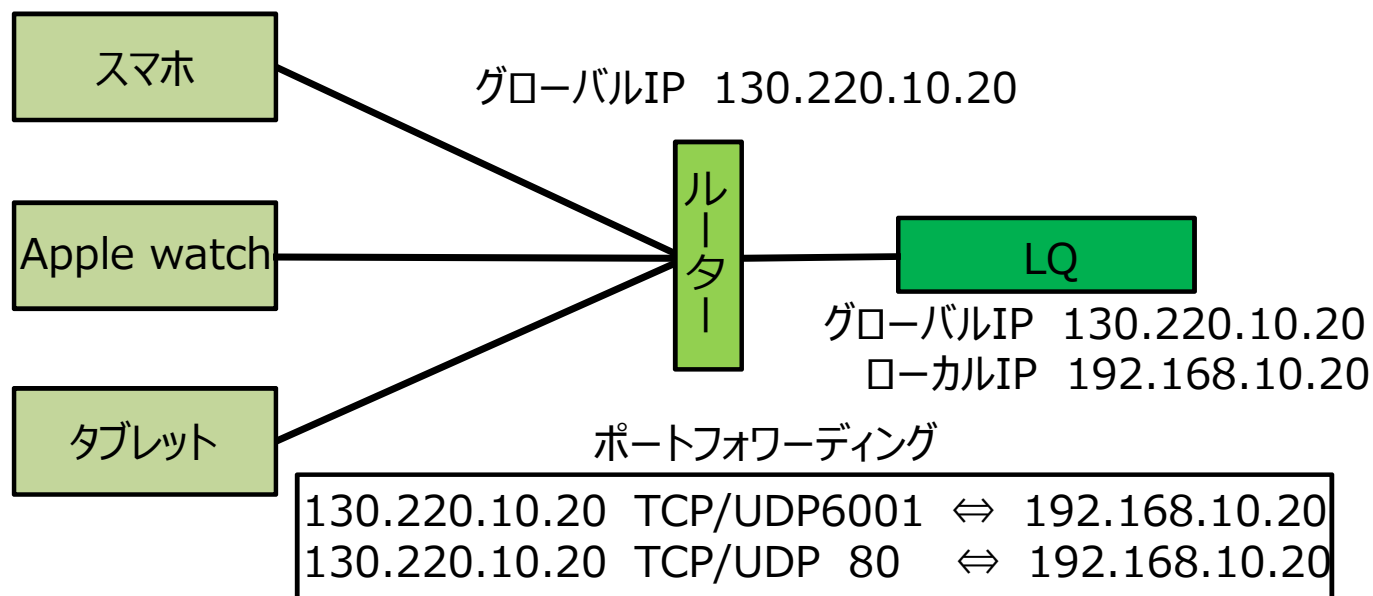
スマホ

Apple watch

タブレット

グローバルIP 130.220.10.20

ルーター

LQ

グローバルIP 130.220.10.20
ローカルIP 192.168.10.20

ポートフォワーディング

130.220.10.20 TCP/UDP6001 ⇔ 192.168.10.20
130.220.10.20 TCP/UDP 80 ⇔ 192.168.10.20